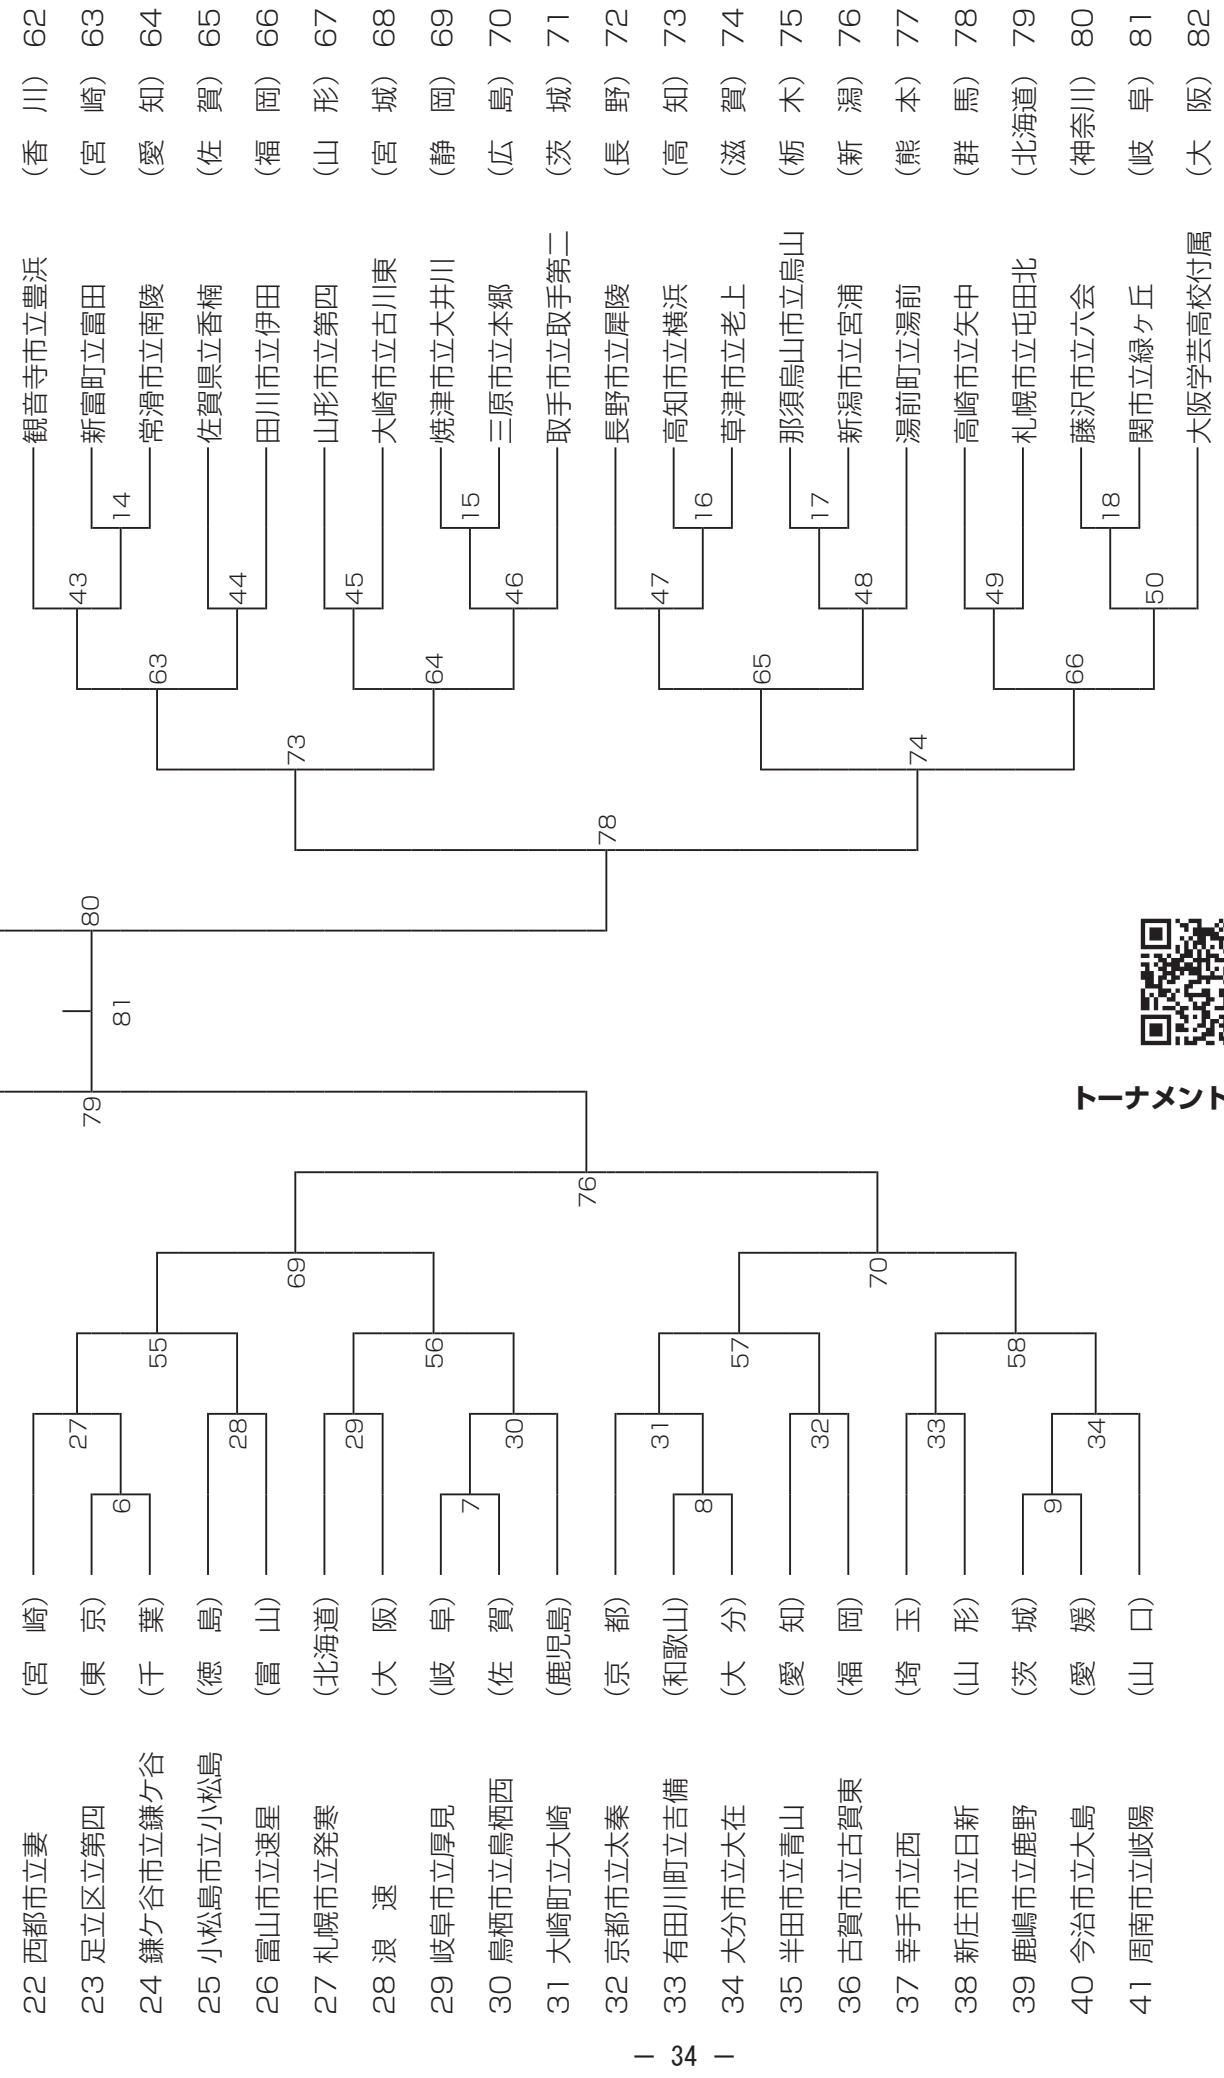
22 西都市立妻 (宮 崎)
23 足立区立第四 (東 京)
24 鎌ケ谷市立鎌ケ谷 (千 葉)
25 小松島市立小松島 (徳 島)
26 富山市立速星 (富 山)
27 札幌市立発寒 (北海道)
28 浪 速 (大 阪)
29 岐阜市立厚見 (岐 阜)
30 鳥栖市立鳥栖西 (佐 賀)
31 大崎町立大崎 (鹿児島)
32 京都市立太秦 (京 都)
33 有田川町立吉備 (和歌山)
34 大分市立大在 (大 分)
35 半田市立青山 (愛 知)
36 古賀市立古賀東 (福 岡)
37 幸手市立西 (埼 玉)
38 新庄市立日新 (山 形)
39 鹿嶋市立鹿野 (茨 城)
40 今治市立大島 (愛 媛)
41 周南市立岐陽 (山 口)

6 7 8 9 27 28 29 30 31 32 33 34 55 56 57 58 69 70 76 79 81 80 78 73 74 63 64 65 66 43 44 45 46 47 48 49 50 14 15 16 17 18

観音寺市立豊浜 (香 川) 62
新富町立富田 (宮 崎) 63
常滑市立南陵 (愛 知) 64
佐賀県立香楠 (佐 賀) 65
田川市立伊田 (福 岡) 66
山形市立第四 (山 形) 67
大崎市立古川東 (宮 城) 68
焼津市立大井川 (静 岡) 69
三原市立本郷 (広 島) 70
取手市立取手第二 (茨 城) 71
長野市立犀陵 (長 野) 72
高知市立横浜 (高 知) 73
草津市立老上 (滋 賀) 74
那須烏山市立烏山 (栃 木) 75
新潟市立宮浦 (新 潟) 76
湯前町立湯前 (熊 本) 77
高崎市立矢中 (群 馬) 78
札幌市立屯田北 (北海道) 79
藤沢市立六会 (神奈川) 80
関市立緑ヶ丘 (岐 阜) 81
大阪学芸高校付属 (大 阪) 82

トーナメント

— 34 —